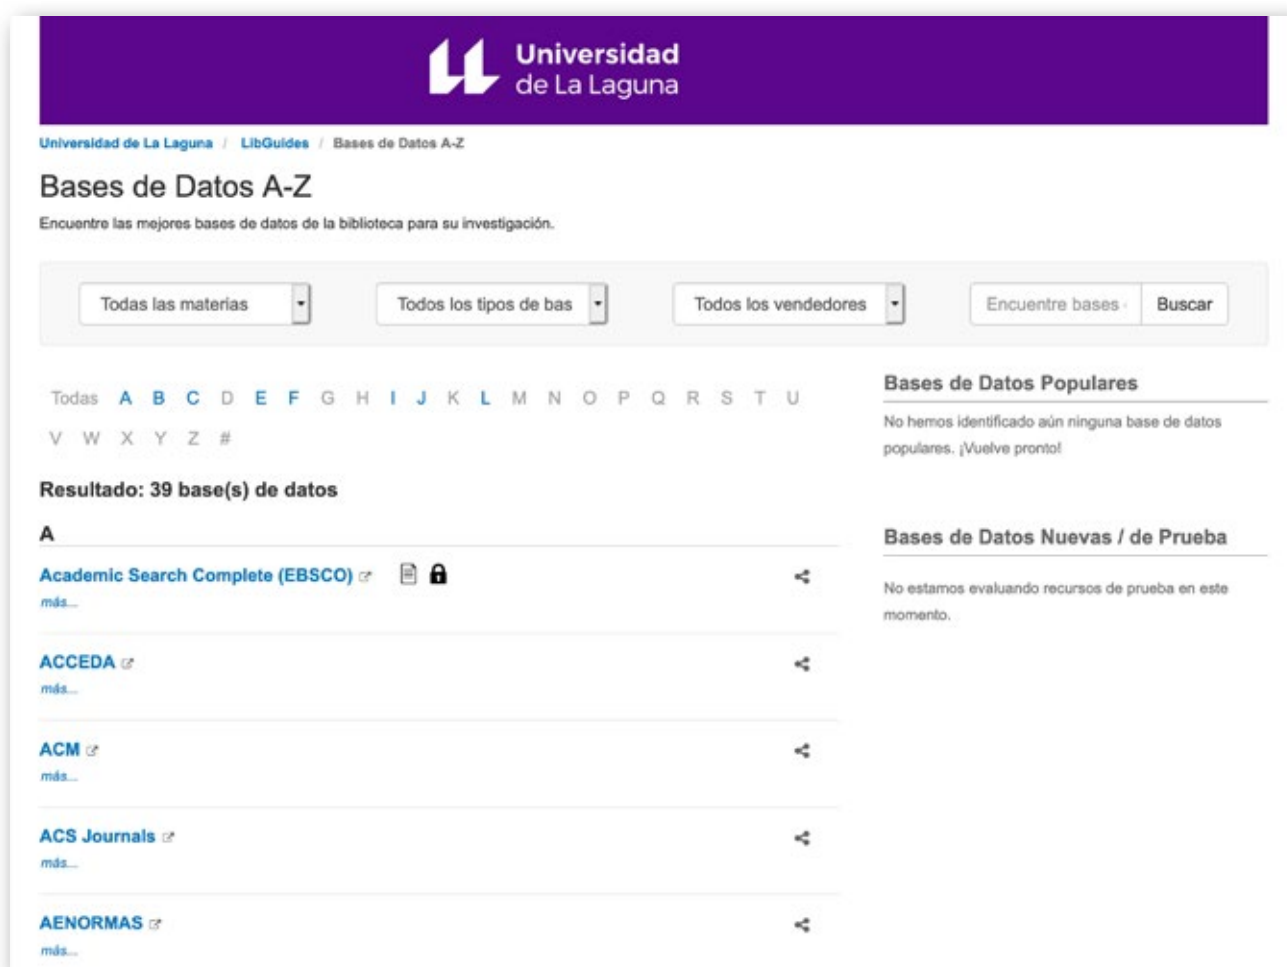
Universidad de La Laguna

Universidad de La Laguna / LibGuides / Bases de Datos A-Z

Bases de Datos A-Z

Encuentre las mejores bases de datos de la biblioteca para su investigación.

Todas las materias | Todos los tipos de bas | Todos los vendedores | Encuentre bases | Buscar

Todas A B C D E F G H I J K L M N O P Q R S T U V W X Y Z #

Resultado: 39 base(s) de datos

A

Academic Search Complete (EBSCO)
más...

ACCEDA
más...

ACM
más...

ACS Journals
más...

AENORMAS
más...

Bases de Datos Populares

No hemos identificado aún ninguna base de datos populares. ¡Vuelve pronto!

Bases de Datos Nuevas / de Prueba

No estamos evaluando recursos de prueba en este momento.